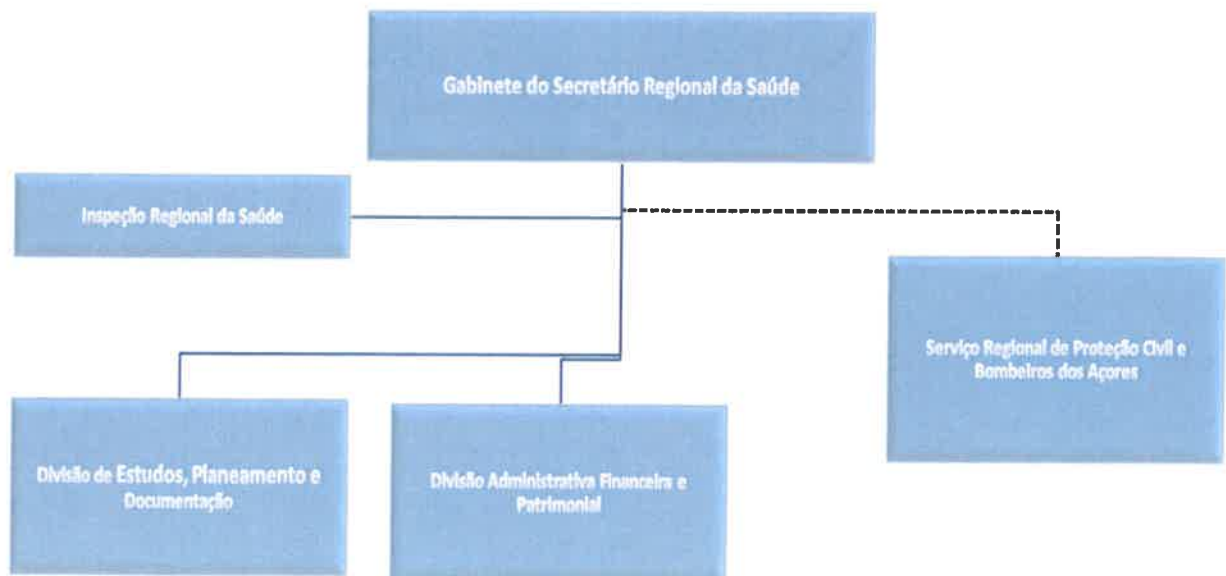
Gabinete do Secretário Regional da Saúde

Inspeção Regional da Saúde

Serviço Regional de Proteção Civil e Bombeiros dos Açores

Divisão de Estudos, Planeamento e Documentação

Divisão Administrativa Financeira e Patrimonial